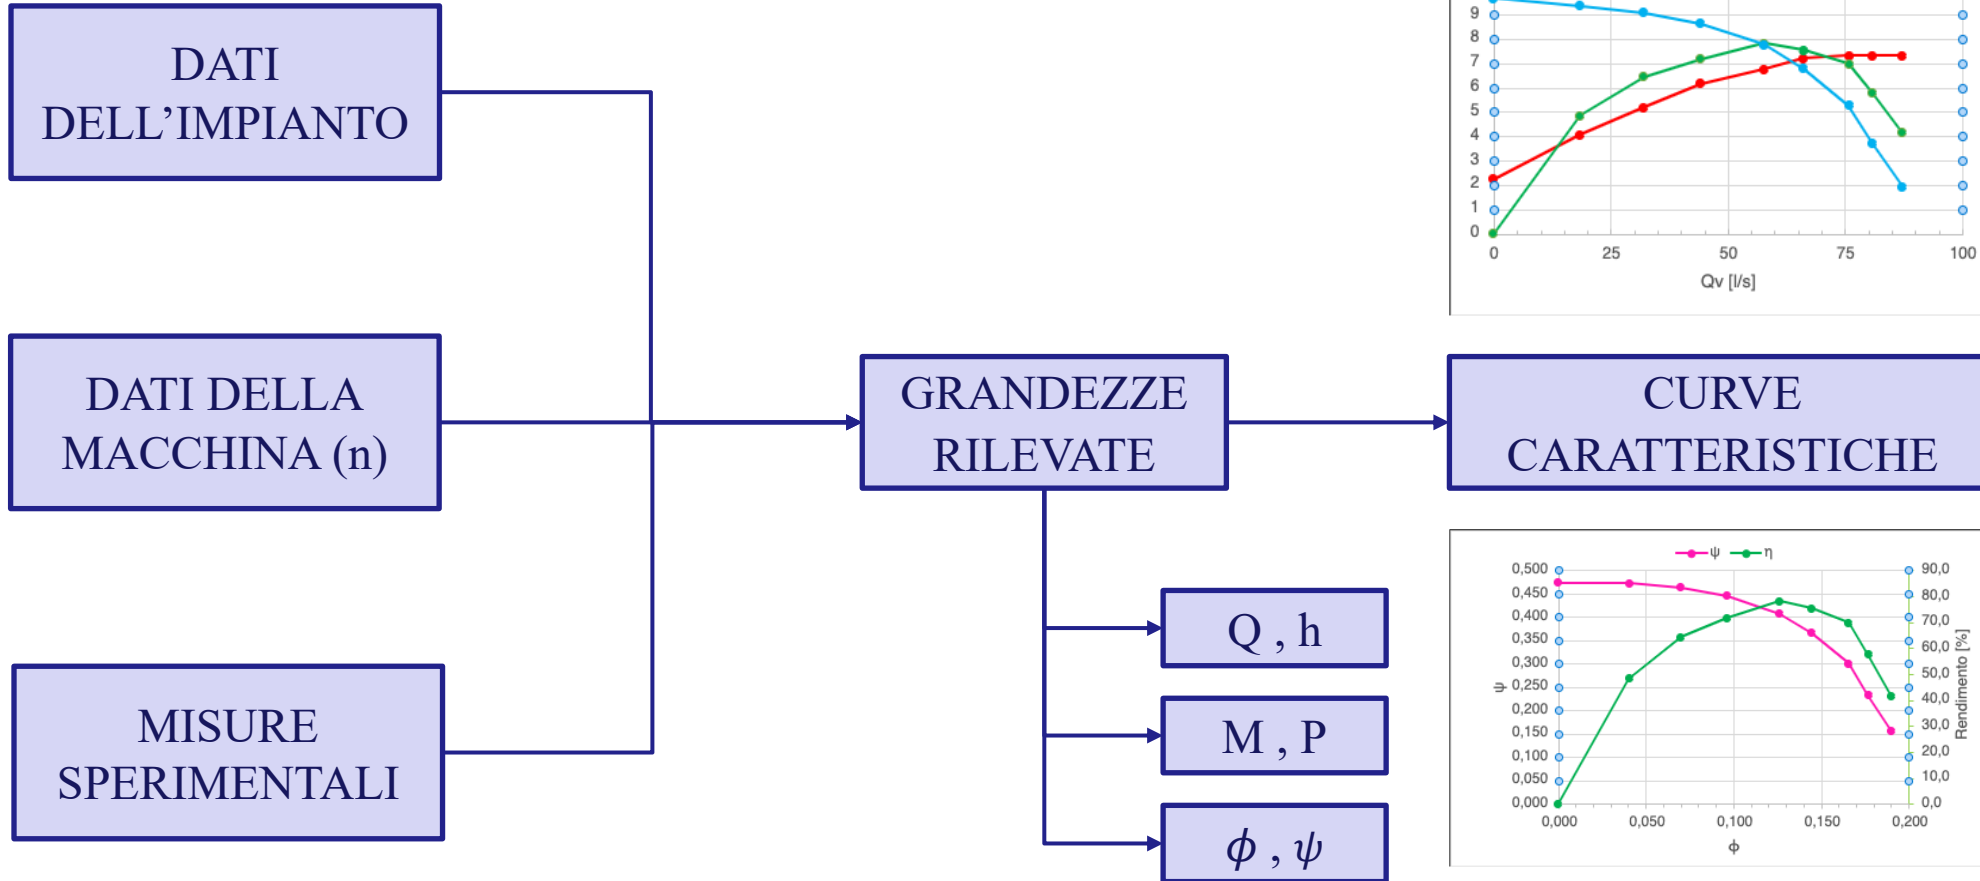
DATI DELL’IMPIANTO

DATI DELLA MACCHINA (n)

MISURE SPERIMENTALI

GRANDEZZE RILEVATE

CURVE CARATTERISTICHE

Q , h

M , P

$\phi$ , $\psi$

9
8
7
6
5
4
3
2
1
0
0
25
50
75
100
Qv [l/s]

ψ η
0,500
0,450
0,400
0,350
0,300
0,250
0,200
0,150
0,100
0,050
0,000
ψ
90,0
80,0
70,0
60,0
50,0
40,0
30,0
20,0
10,0
0,0
Rendimento [%]
0,000
0,050
0,100
0,150
0,200
ϕ